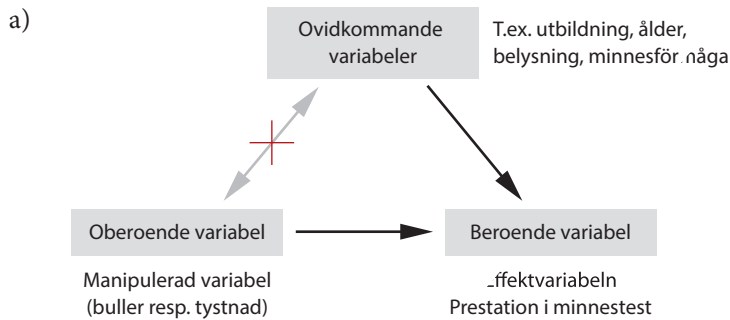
a)

Ovidkommande variabeler

T.ex. utbildning, ålder, belysning, minnesför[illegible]någa

Oberoende variabel

Manipulerad variabel (buller resp. tystnad)

Beroende variabel

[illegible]ffektvariabeln Prestation i minnestest